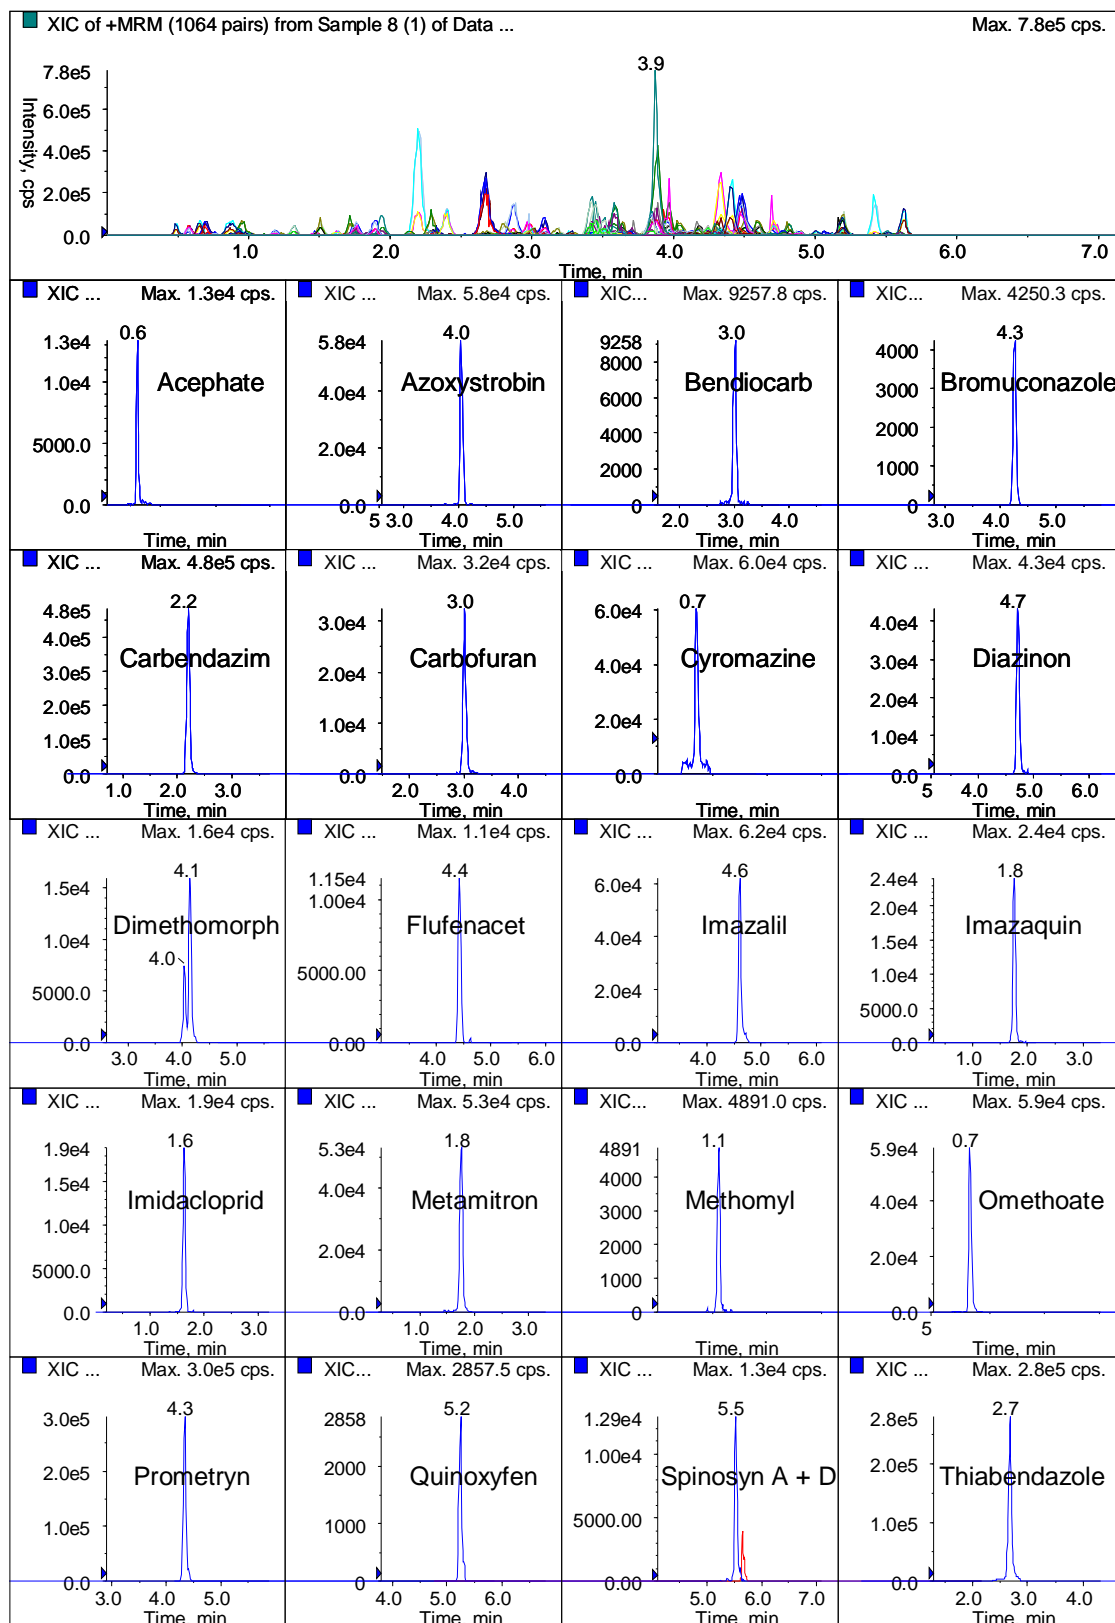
XIC of +MRM (1064 pairs) from Sample 8 (1) of Data ... Max. 7.8e5 cps.

7.8e5
6.0e5
4.0e5
2.0e5
0.0
Intensity, cps
3.9
1.0 2.0 3.0 4.0 5.0 6.0 7.0
Time, min

XIC ... Max. 1.3e4 cps.
1.3e4
1.0e4
5000.0
0.0
0.6
Acephate
Time, min

XIC ... Max. 5.8e4 cps.
5.8e4
4.0e4
2.0e4
0.0
4.0
Azoxystrobin
5 3.0 4.0 5.0
Time, min

XIC... Max. 9257.8 cps.
9258
8000
6000
4000
2000
0
3.0
Bendiocarb
2.0 3.0 4.0
Time, min

XIC... Max. 4250.3 cps.
4000
3000
2000
1000
0
4.3
Bromuconazole
3.0 4.0 5.0
Time, min

XIC ... Max. 4.8e5 cps.
4.8e5
4.0e5
3.0e5
2.0e5
1.0e5
0.0
2.2
Carbendazim
1.0 2.0 3.0
Time, min

XIC ... Max. 3.2e4 cps.
3.0e4
2.0e4
1.0e4
0.0
3.0
Carbofuran
2.0 3.0 4.0
Time, min

XIC ... Max. 6.0e4 cps.
6.0e4
4.0e4
2.0e4
0.0
0.7
Cyromazine
Time, min

XIC ... Max. 4.3e4 cps.
4.0e4
3.0e4
2.0e4
1.0e4
0.0
4.7
Diazinon
5 4.0 5.0 6.0
Time, min

XIC ... Max. 1.6e4 cps.
1.5e4
1.0e4
5000.0
0.0
4.1
Dimethomorph
4.0
3.0 4.0 5.0
Time, min

XIC ... Max. 1.1e4 cps.
1.15e4
1.00e4
5000.00
0.00
4.4
Flufenacet
4.0 5.0 6.0
Time, min

XIC ... Max. 6.2e4 cps.
6.0e4
4.0e4
2.0e4
0.0
4.6
Imazalil
4.0 5.0 6.0
Time, min

XIC ... Max. 2.4e4 cps.
2.4e4
2.0e4
1.5e4
1.0e4
5000.0
0.0
1.8
Imazaquin
1.0 2.0 3.0
Time, min

XIC ... Max. 1.9e4 cps.
1.9e4
1.5e4
1.0e4
5000.0
0.0
1.6
Imidacloprid
1.0 2.0 3.0
Time, min

XIC ... Max. 5.3e4 cps.
5.3e4
4.0e4
2.0e4
0.0
1.8
Metamitron
1.0 2.0 3.0
Time, min

XIC... Max. 4891.0 cps.
4891
4000
3000
2000
1000
0
1.1
Methomyl
Time, min

XIC ... Max. 5.9e4 cps.
5.9e4
4.0e4
2.0e4
0.0
0.7
Omethoate
5
Time, min

XIC ... Max. 3.0e5 cps.
3.0e5
2.0e5
1.0e5
0.0
4.3
Prometryn
3.0 4.0 5.0
Time, min

XIC... Max. 2857.5 cps.
2858
2000
1000
0
5.2
Quinoxyfen
4.0 5.0 6.0
Time, min

XIC ... Max. 1.3e4 cps.
1.29e4
1.00e4
5000.00
0.00
5.5
Spinosyn A + D
5.0 6.0 7.0
Time, min

XIC ... Max. 2.8e5 cps.
2.8e5
2.0e5
1.0e5
0.0
2.7
Thiabendazole
2.0 3.0 4.0
Time, min